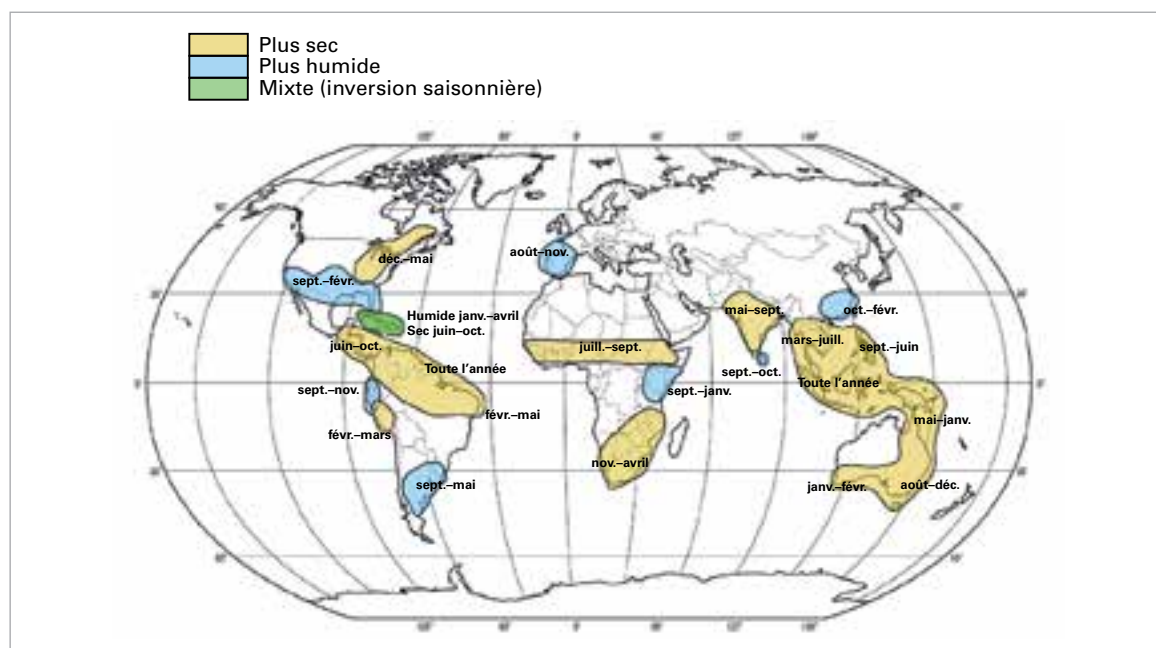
Plus sec
Plus humide
Mixte (inversion saisonnière)

déc.–mai
sept.–févr.
Humide janv.–avril
Sec juin–oct.
juin–oct.
Toute l'année
sept.–nov.
févr.–mai
févr.–mars
sept.–mai
août–nov.
juill.–sept.
sept.–janv.
nov.–avril
mai–sept.
sept.–oct.
oct.–févr.
mars–juill.
sept.–juin
Toute l'année
mai–janv.
janv.–févr.
août–déc.